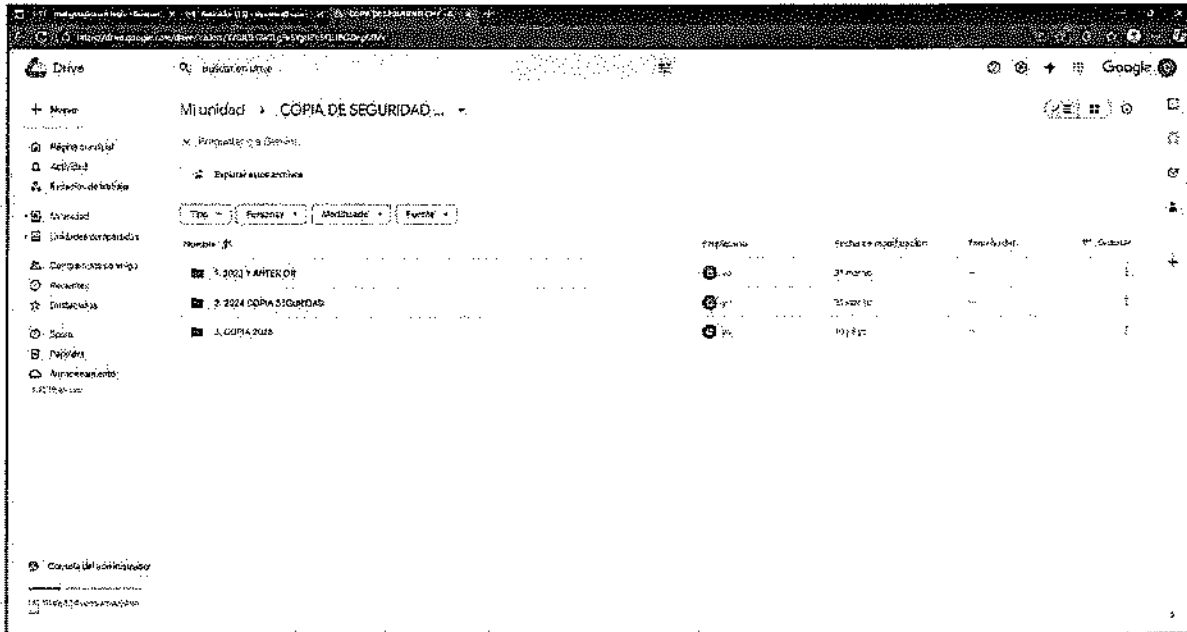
Drive
Buscar en Drive
Google
+ Nuevo
Página principal
Actividad
Espacio de trabajo
Mi unidad
Unidades compartidas
Compartidos conmigo
Recientes
Destacados
Spam
Papelera
Almacenamiento
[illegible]
Mi unidad › COPIA DE SEGURIDAD ...
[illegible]
Explorar estos archivos
Tipo
Personas
Modificado
Fuente
Nombre
Propietario
Fecha de modificación
Tamaño del...
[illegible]
3. 2023 Y ANTERIOR
31 marzo
3. 2024 COPIA SEGURIDAD
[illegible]
3. COPIA 2025
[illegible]
Consola del administrador
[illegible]